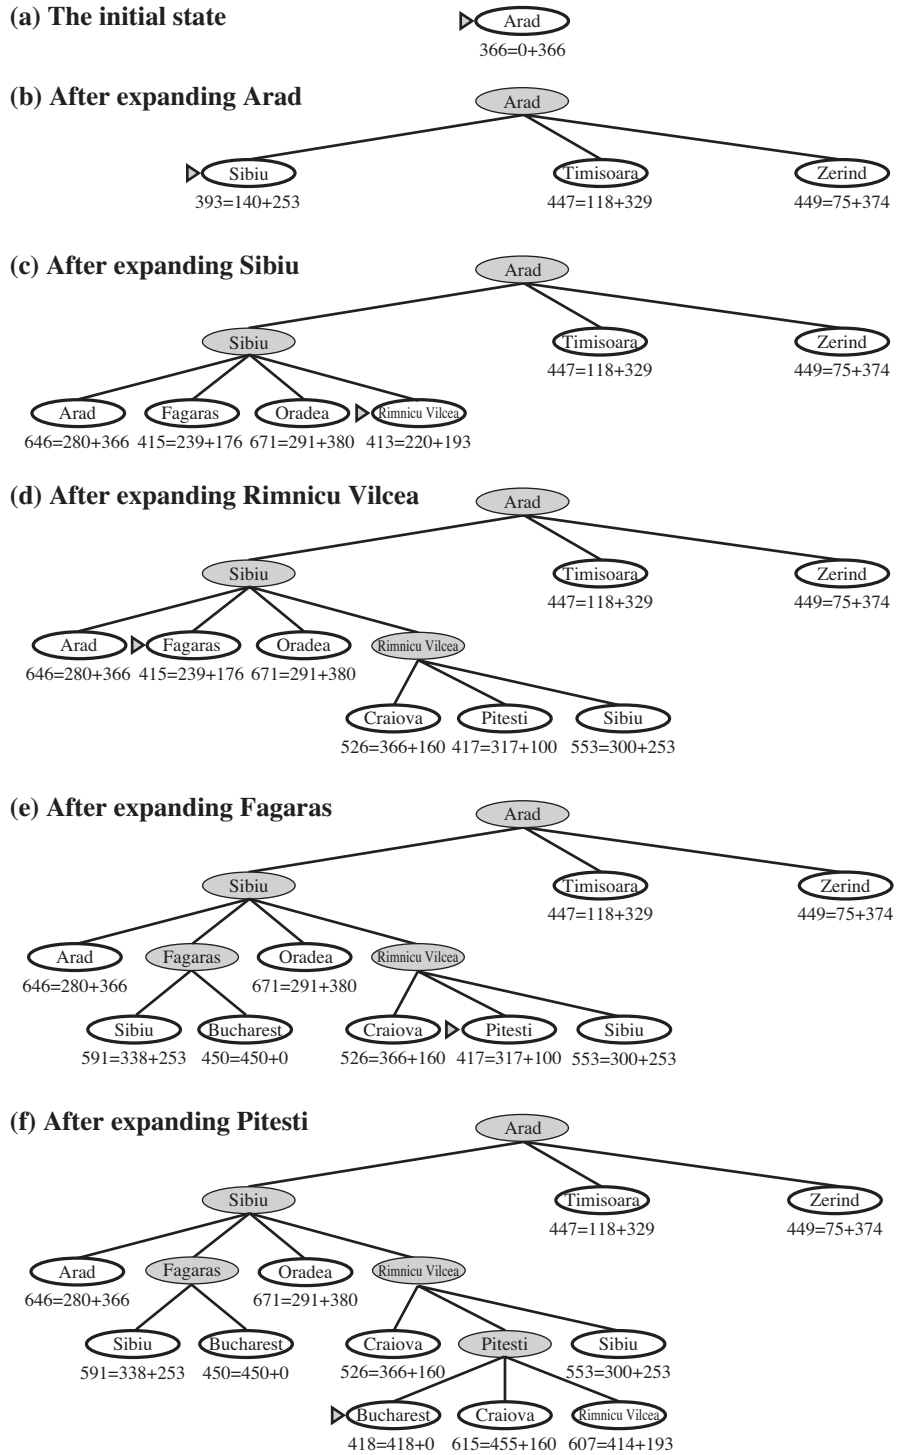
(a) The initial state

Arad
366=0+366

(b) After expanding Arad

Arad

Sibiu
393=140+253

Timisoara
447=118+329

Zerind
449=75+374

(c) After expanding Sibiu

Arad

Sibiu

Timisoara
447=118+329

Zerind
449=75+374

Arad
646=280+366

Fagaras
415=239+176

Oradea
671=291+380

Rimnicu Vilcea
413=220+193

(d) After expanding Rimnicu Vilcea

Arad

Sibiu

Timisoara
447=118+329

Zerind
449=75+374

Arad
646=280+366

Fagaras
415=239+176

Oradea
671=291+380

Rimnicu Vilcea

Craiova
526=366+160

Pitesti
417=317+100

Sibiu
553=300+253

(e) After expanding Fagaras

Arad

Sibiu

Timisoara
447=118+329

Zerind
449=75+374

Arad
646=280+366

Fagaras

Oradea
671=291+380

Rimnicu Vilcea

Sibiu
591=338+253

Bucharest
450=450+0

Craiova
526=366+160

Pitesti
417=317+100

Sibiu
553=300+253

(f) After expanding Pitesti

Arad

Sibiu

Timisoara
447=118+329

Zerind
449=75+374

Arad
646=280+366

Fagaras

Oradea
671=291+380

Rimnicu Vilcea

Sibiu
591=338+253

Bucharest
450=450+0

Craiova
526=366+160

Pitesti

Sibiu
553=300+253

Bucharest
418=418+0

Craiova
615=455+160

Rimnicu Vilcea
607=414+193